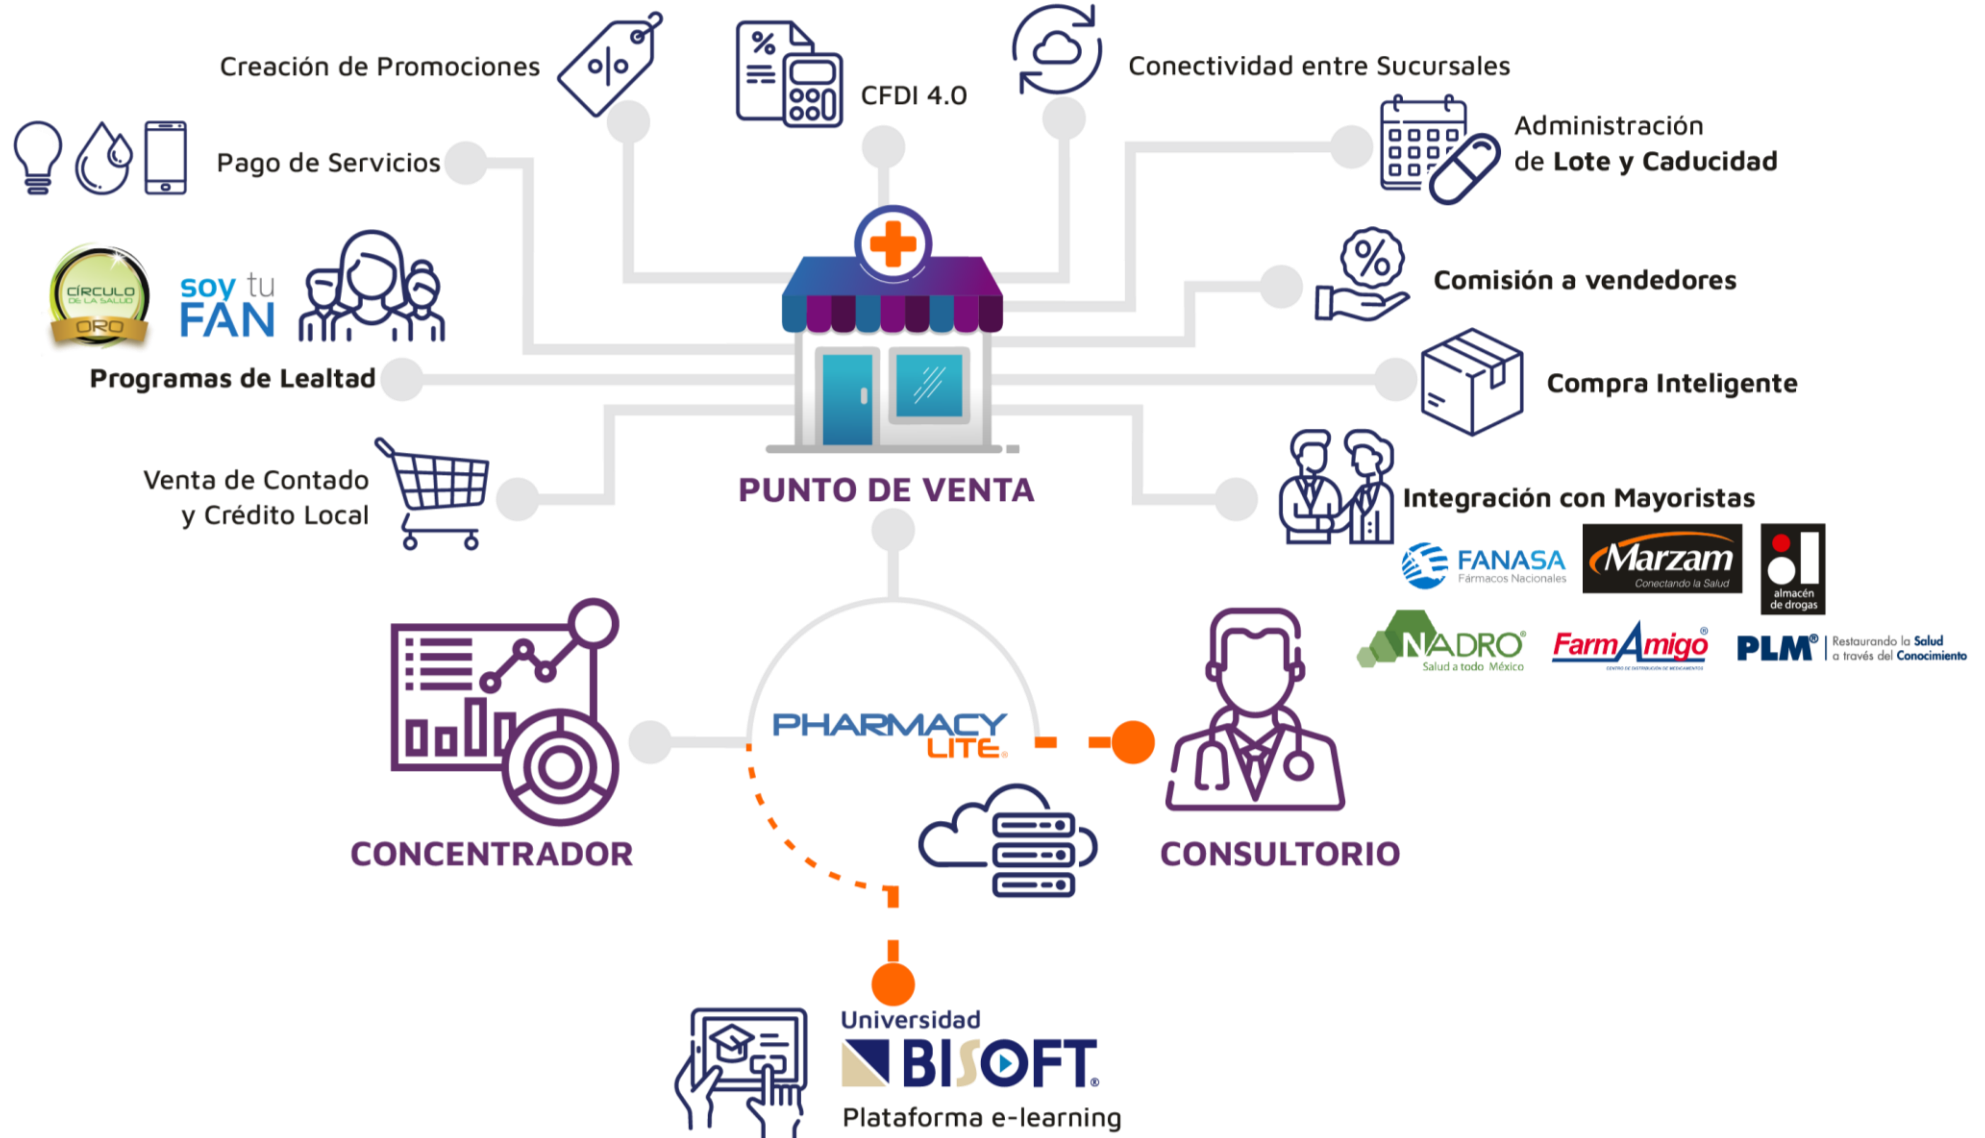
Creación de Promociones

CFDI 4.0

Conectividad entre Sucursales

Pago de Servicios

Administración de Lote y Caducidad

CÍRCULO DE LA SALUD ORO

soy tu FAN

Comisión a vendedores

Programas de Lealtad

Compra Inteligente

Venta de Contado y Crédito Local

PUNTO DE VENTA

Integración con Mayoristas

FANASA Fármacos Nacionales

Marzam Conectando la Salud

almacén de drogas

NADRO Salud a todo México

FarmAmigo

PLM Restaurando la Salud a través del Conocimiento

PHARMACY LITE

CONCENTRADOR

CONSULTORIO

Universidad BISOFT

Plataforma e-learning